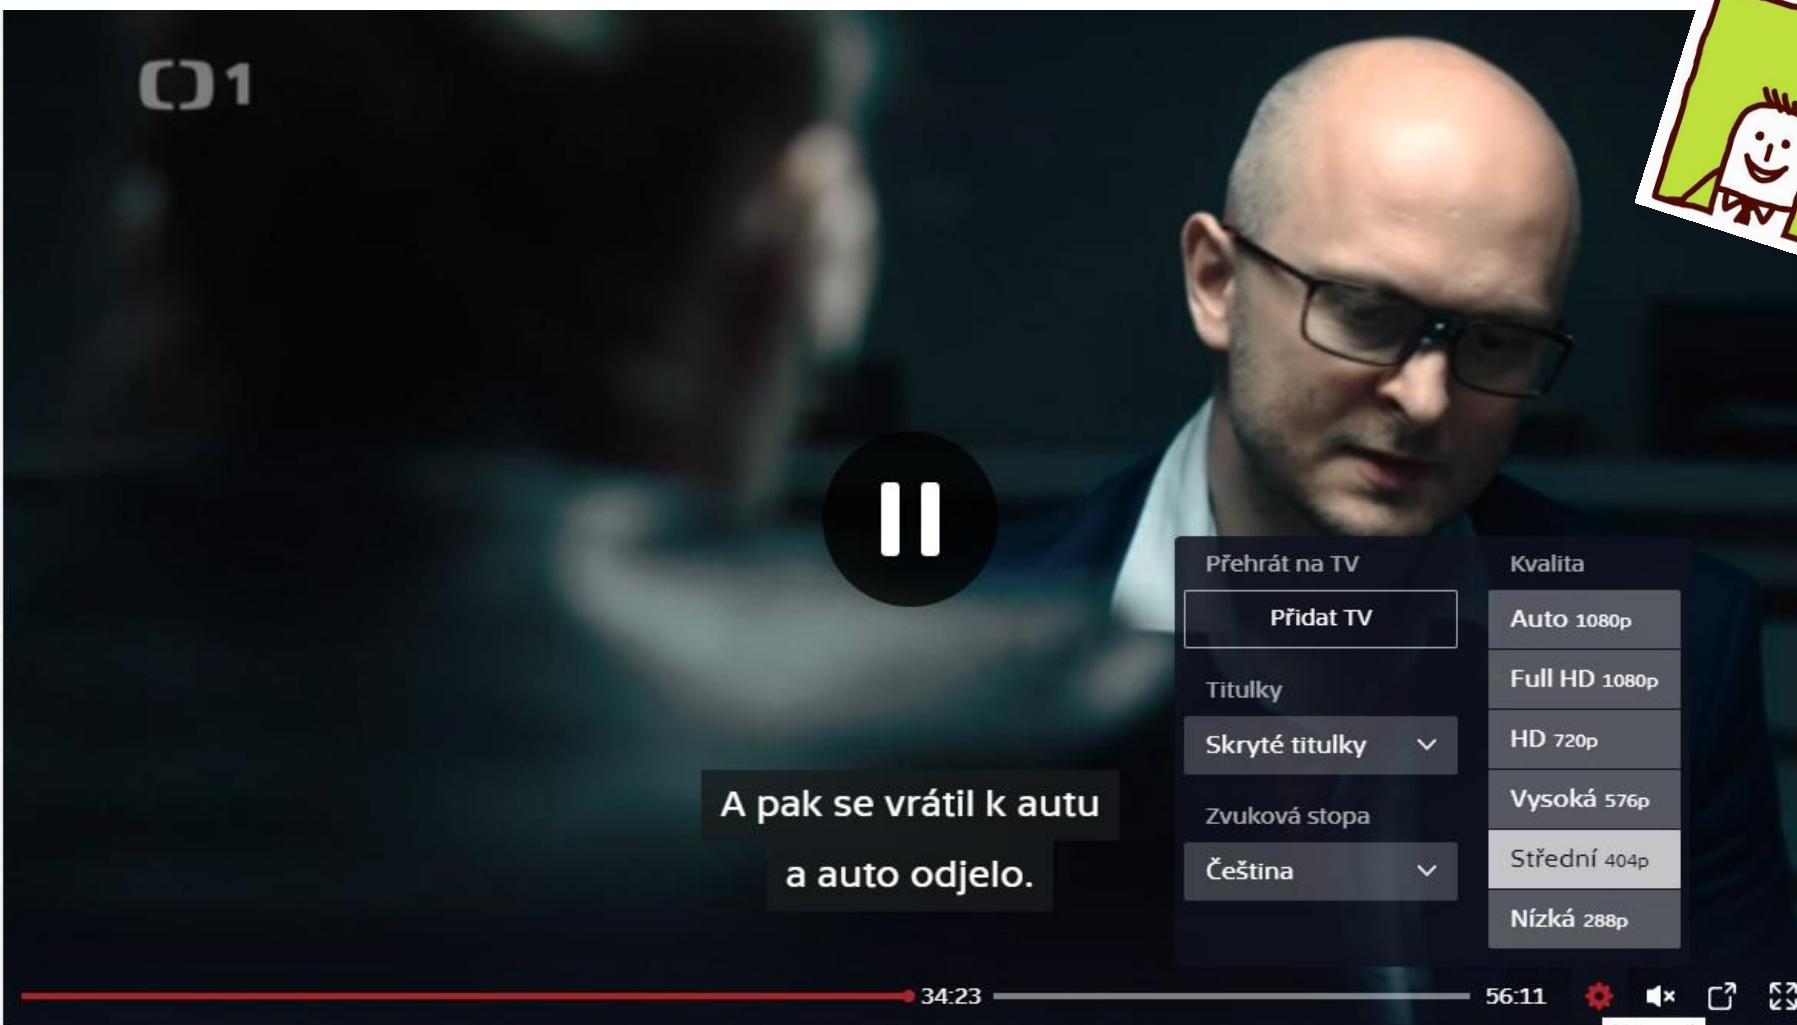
1

Přehrát na TV
Přidat TV
Titulky
Skryté titulky
Zvuková stopa
Čeština

Kvalita
Auto 1080p
Full HD 1080p
HD 720p
Vysoká 576p
Střední 404p
Nízká 288p

A pak se vrátil k autu
a auto odjelo.

34:23
56:11